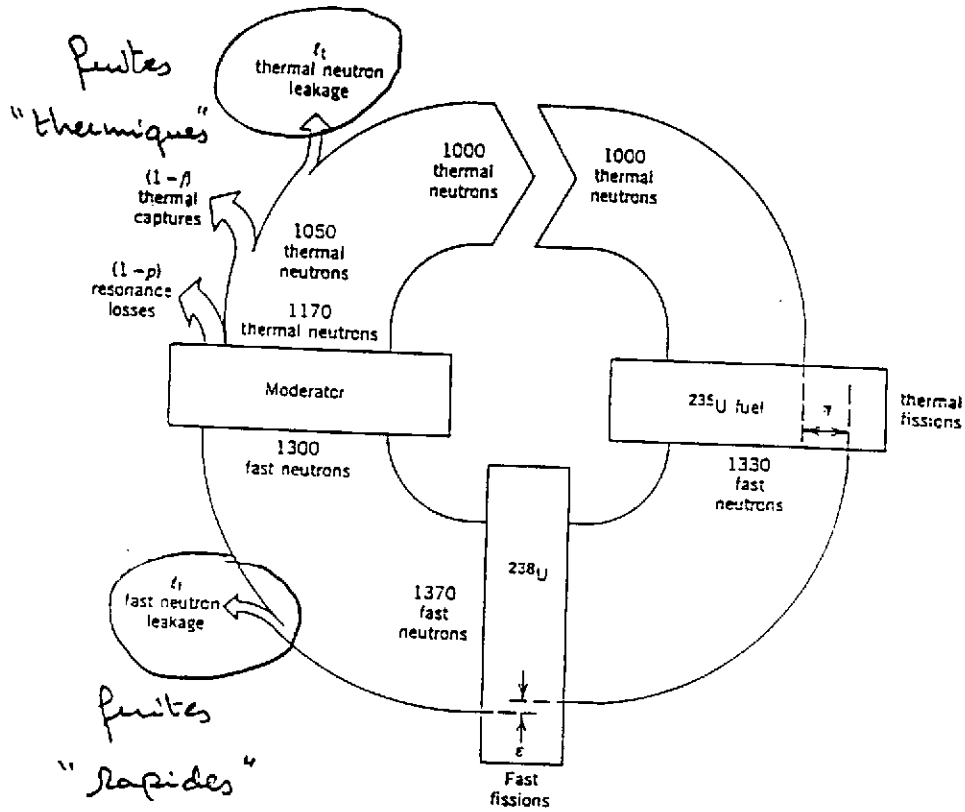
fuites "thermiques"

$\ell_t$ thermal neutron leakage

$(1-f)$ thermal captures

$(1-p)$ resonance losses

1000 thermal neutrons

1000 thermal neutrons

1050 thermal neutrons

1170 thermal neutrons

Moderator

1300 fast neutrons

$^{235}$U fuel

$\eta$

thermal fissions

1330 fast neutrons

$^{238}$U

1370 fast neutrons

$\varepsilon$

Fast fissions

$\ell_f$ fast neutron leakage

fuites "Rapides"